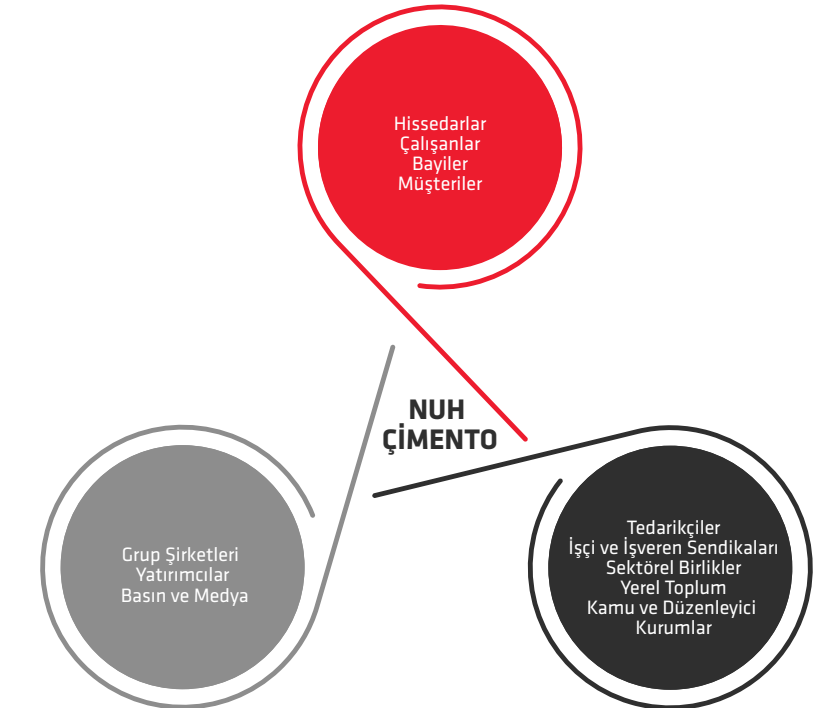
Hissedarlar
Çalışanlar
Bayiler
Müşteriler

NUH
ÇİMENTO

Grup Şirketleri
Yatırımcılar
Basın ve Medya

Tedarikçiler
İşçi ve İşveren Sendikaları
Sektörel Birlikler
Yerel Toplum
Kamu ve Düzenleyici
Kurumlar